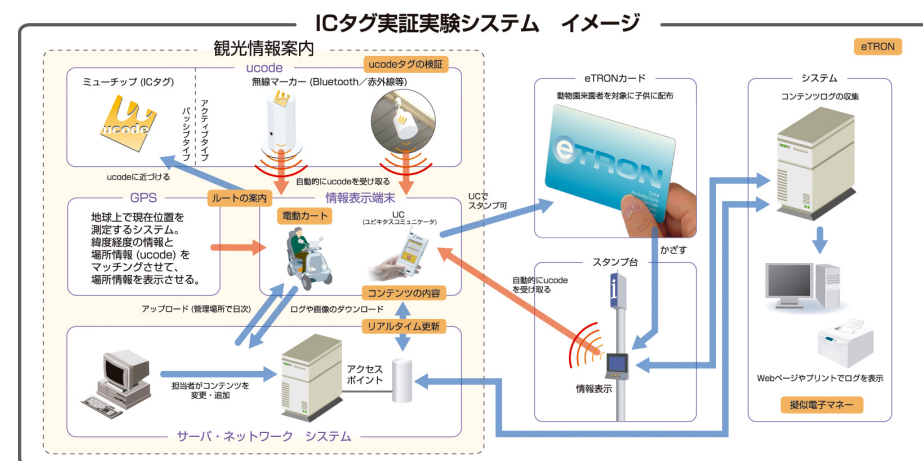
ICタグ実証実験システム　イメージ

eTRON

観光情報案内

ucode

ucodeタグの検証

ミューチップ (ICタグ)

ucode

アクティブタイプ

パッシブタイプ

無線マーカー (Bluetooth／赤外線等)

ucodeに近づける

自動的にucodeを受け取る

GPS

ルートの案内

情報表示端末

地球上で現在位置を測定するシステム。緯度経度の情報と場所情報 (ucode) をマッチングさせて、場所情報を表示させる。

電動カート

UC
(ユビキタスコミュニケータ)

コンテンツの内容

アップロード (管理場所で日次)

ログや画像のダウンロード

リアルタイム更新

担当者がコンテンツを変更・追加

アクセスポイント

サーバ・ネットワーク　システム

eTRONカード

動物園来園者を対象に子供に配布

eTRON

UCでスタンプ可

かざす

スタンプ台

自動的にucodeを受け取る

情報表示

システム

コンテンツログの収集

Webページやプリントでログを表示

擬似電子マネー